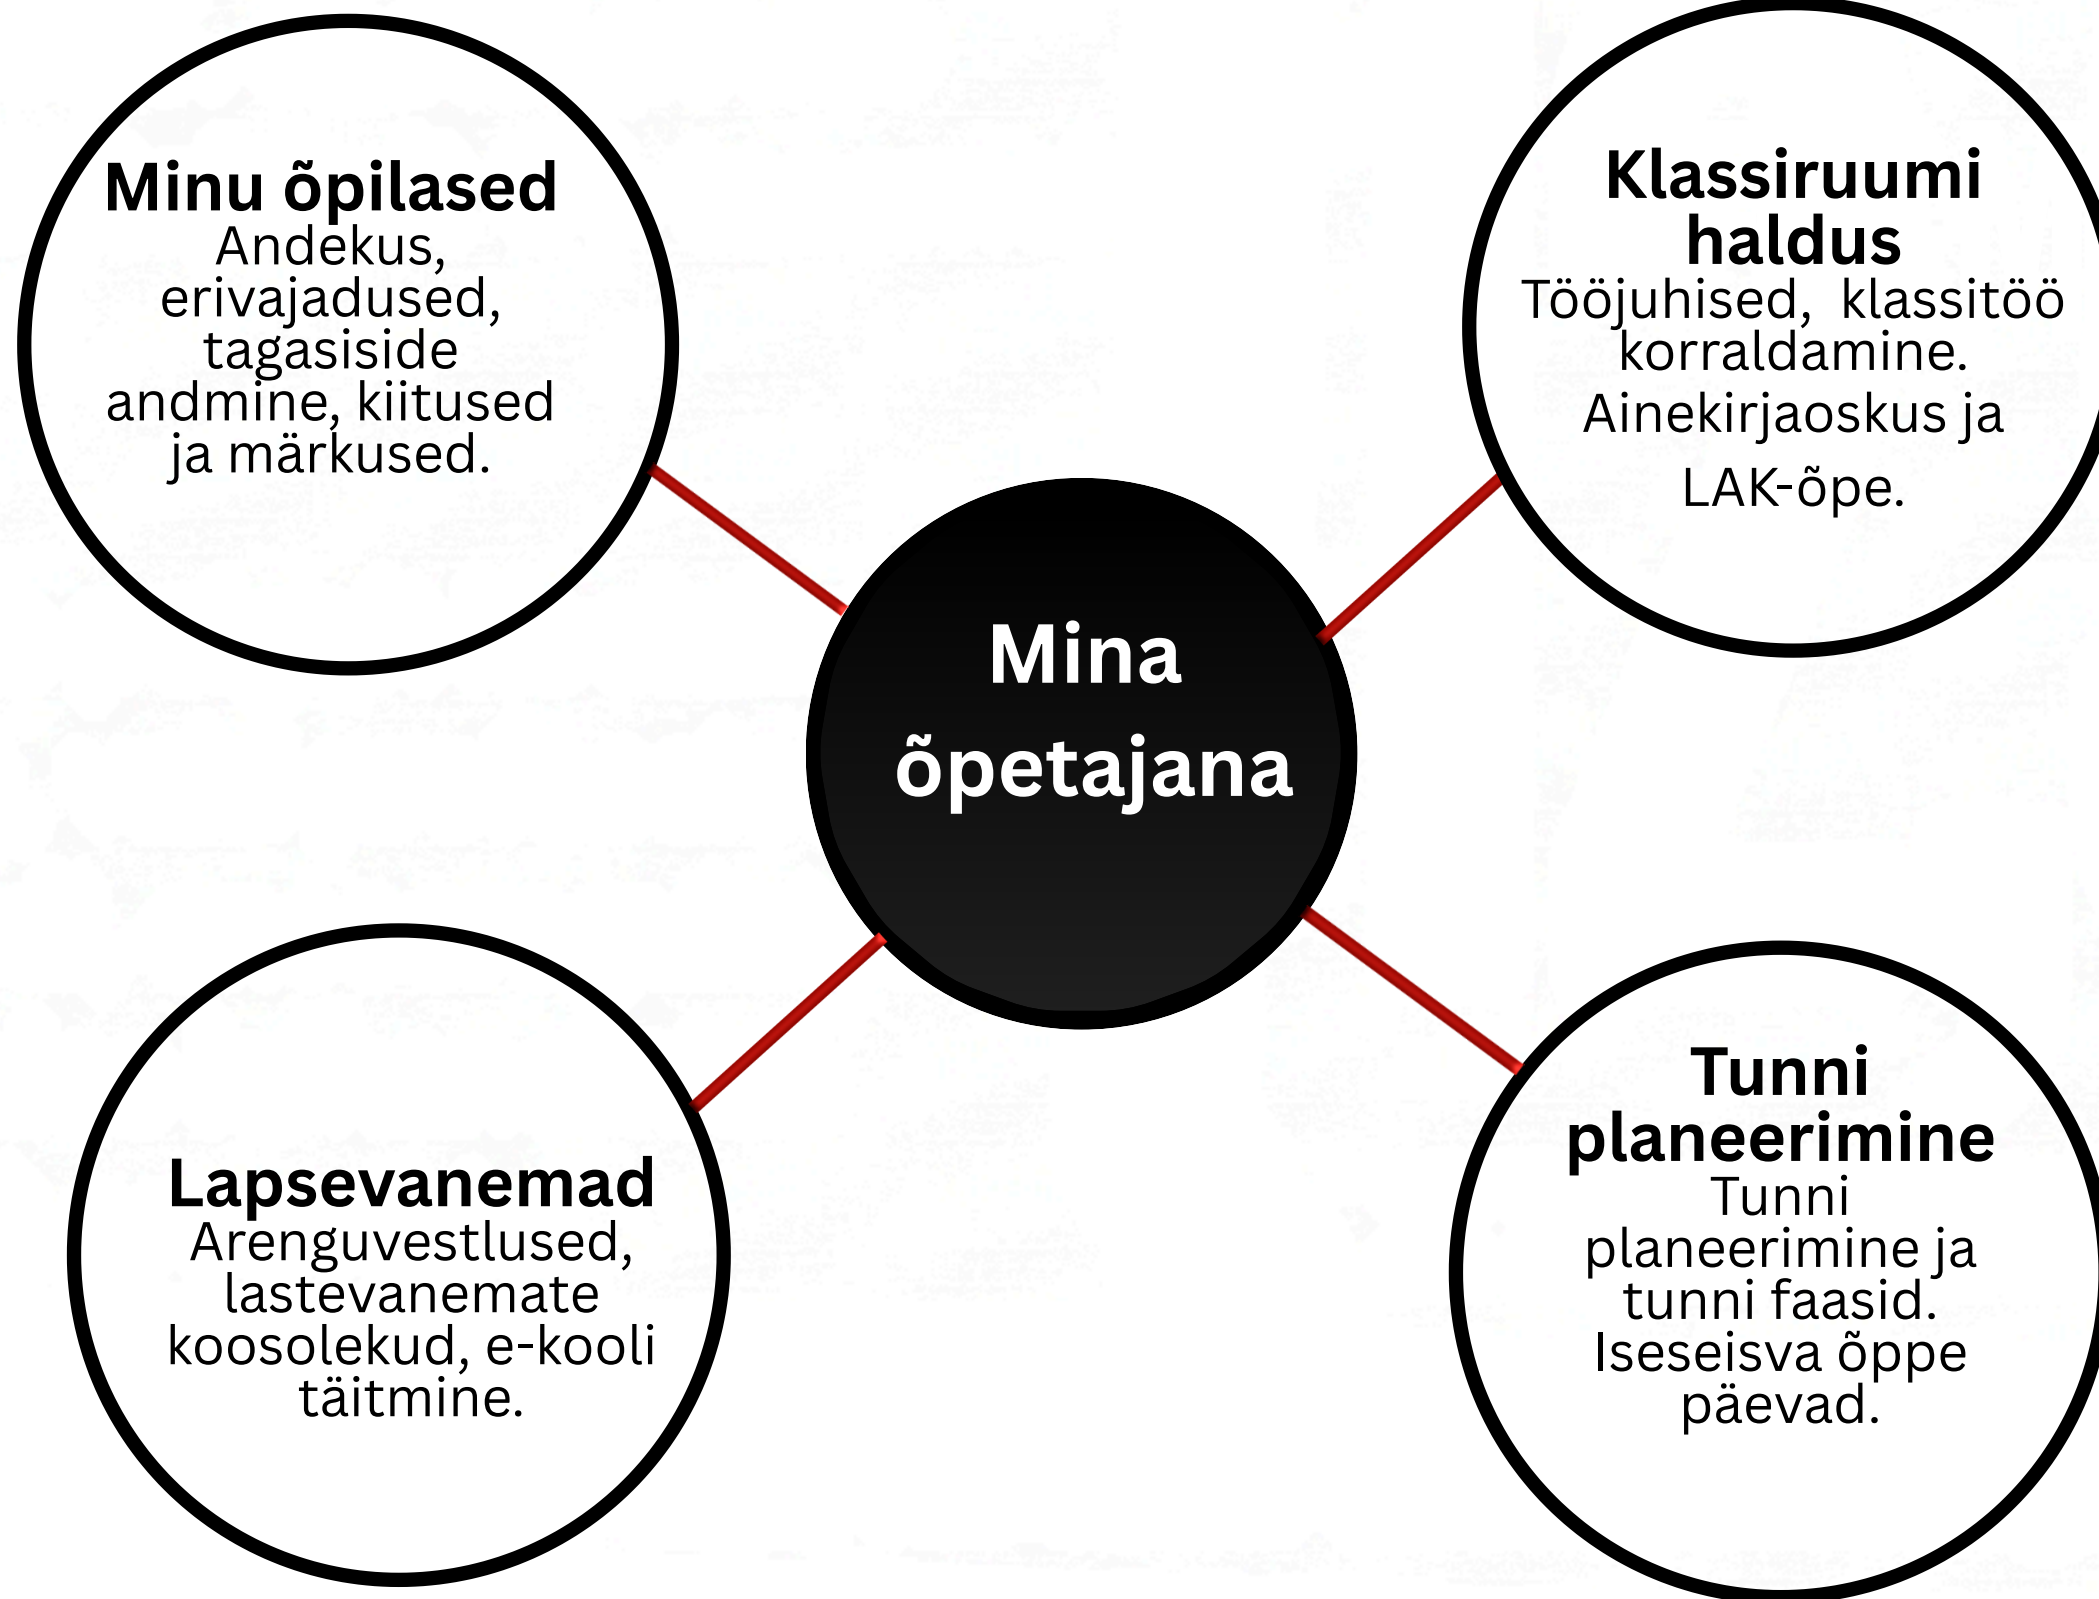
Minu õpilased
Andekus, erivajadused, tagasiside andmine, kiitused ja märkused.

Klassiruumi haldus
Tööjuhised, klassitöö korraldamine.
Ainekirjaoskus ja LAK-õpe.

Mina õpetajana

Lapsevanemad
Arenguvestlused, lastevanemate koosolekud, e-kooli täitmine.

Tunni planeerimine
Tunni planeerimine ja tunni faasid. Iseseisva õppe päevad.